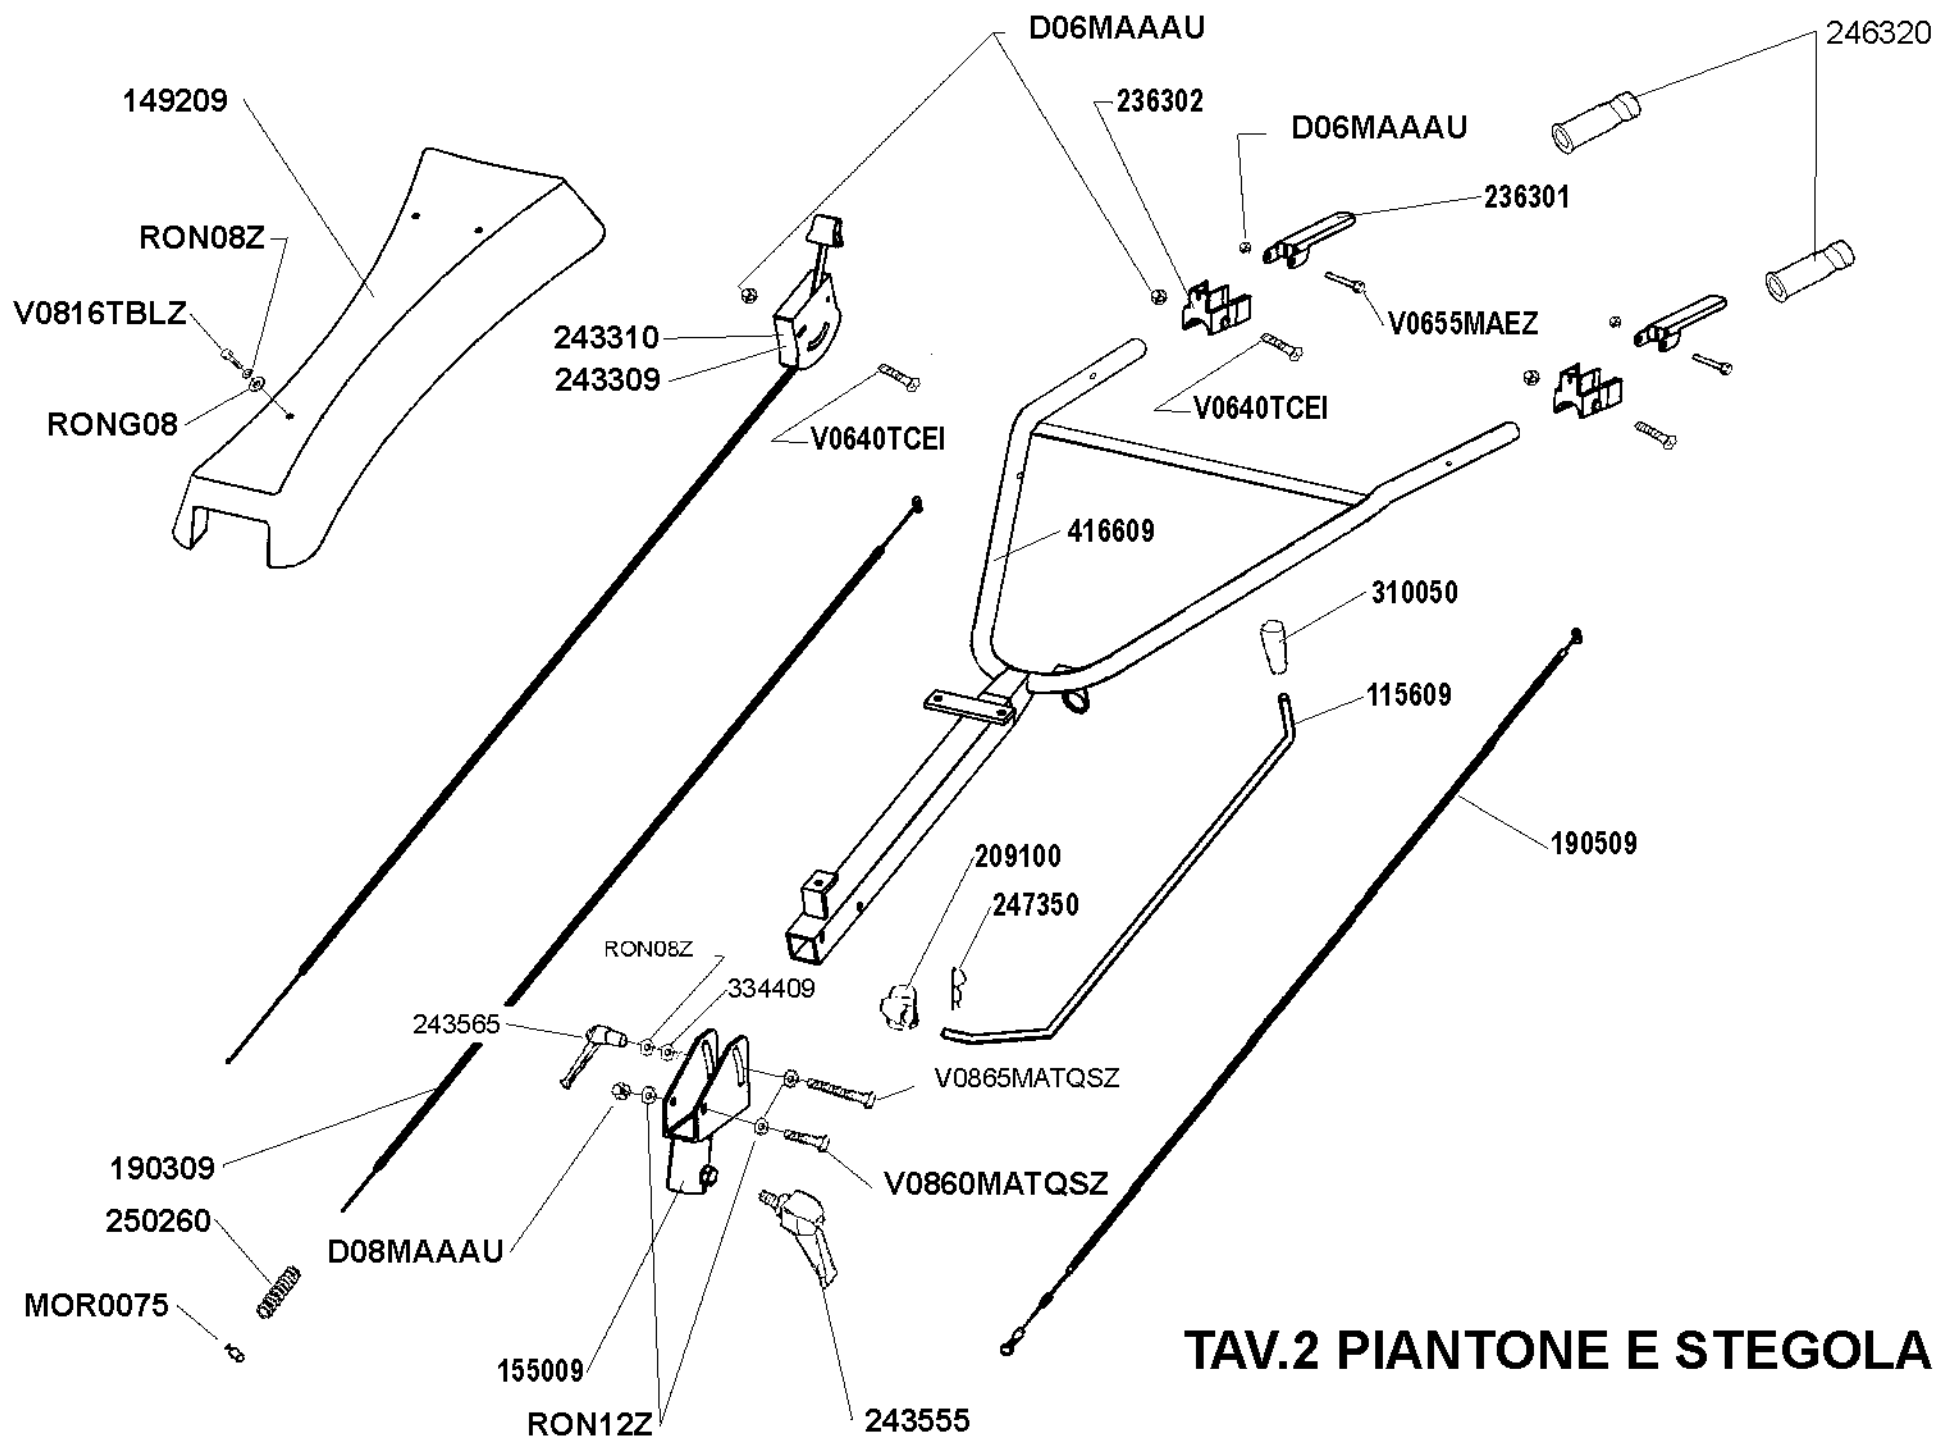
D06MAAAU
246320
149209
236302
D06MAAAU
236301
RON08Z
V0816TBLZ
243310
243309
V0655MAEZ
RONG08
V0640TCEI
V0640TCEI
416609
310050
115609
190509
209100
247350
RON08Z
334409
243565
V0865MATQSZ
190309
V0860MATQSZ
250260
D08MAAAU
MOR0075
155009
RON12Z
243555
TAV.2 PIANTONE E STEGOLA